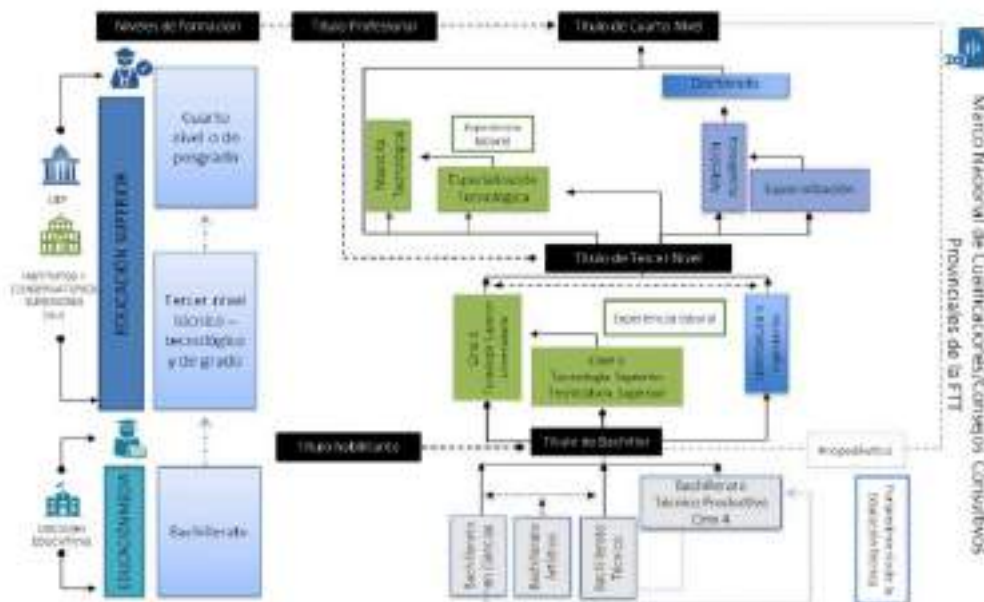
Niveles de Formación

Título Profesional

Título de Cuarto Nivel

Marco Nacional de Cualificaciones, Consejos Consultivos Provinciales de la FTT

Cuarto nivel o de posgrado

UEP

Institutos y Conservatorios Superiores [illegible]

EDUCACIÓN SUPERIOR

Tercer nivel técnico – tecnológico y de grado

Doctorado

Maestría Tecnológica

Experiencia laboral

Especialización Tecnológica

Maestría Académica

Especialización

Título de Tercer Nivel

Ciclo 3 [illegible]

Experiencia laboral

Ciclo 2 Tecnología Superior Tecnicatura Superior

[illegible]

Título habilitante

Título de Bachiller

Propedéutico

Unidades Educativas

EDUCACIÓN MEDIA

Bachillerato

Bachillerato en Ciencias

Bachillerato Artístico

Bachillerato Técnico

Bachillerato Técnico Productivo Ciclo 4

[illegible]